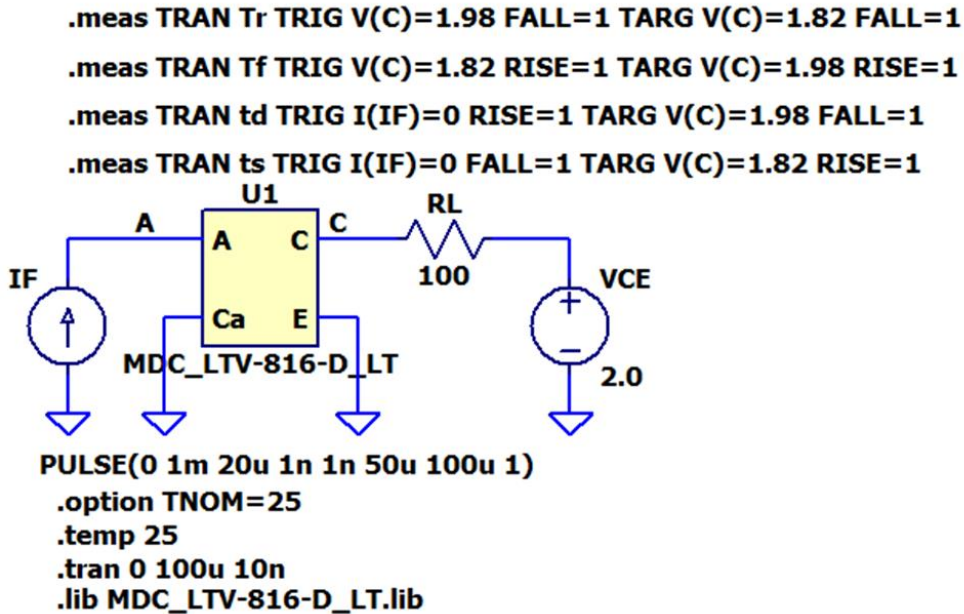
.meas TRAN Tr TRIG V(C)=1.98 FALL=1 TARG V(C)=1.82 FALL=1

.meas TRAN Tf TRIG V(C)=1.82 RISE=1 TARG V(C)=1.98 RISE=1

.meas TRAN td TRIG I(IF)=0 RISE=1 TARG V(C)=1.98 FALL=1

.meas TRAN ts TRIG I(IF)=0 FALL=1 TARG V(C)=1.82 RISE=1

U1

A

A

C

C

RL

100

IF

VCE

+

Ca

E

−

MDC_LTV-816-D_LT

2.0

PULSE(0 1m 20u 1n 1n 50u 100u 1)

.option TNOM=25

.temp 25

.tran 0 100u 10n

.lib MDC_LTV-816-D_LT.lib